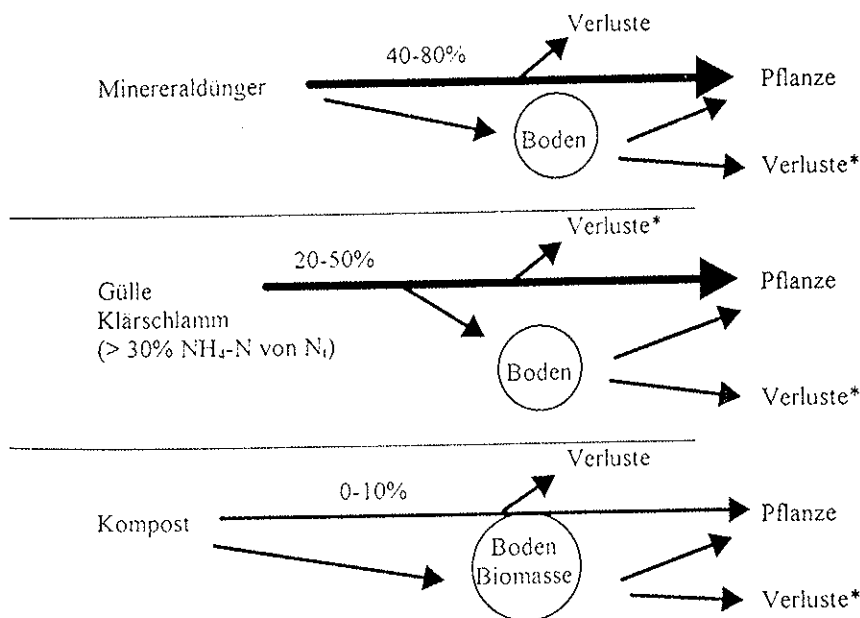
Verluste

40-80%

Minereraldünger

Pflanze

Boden

Verluste*

Verluste*

20-50%

Gülle
Klärschlamm
(> 30% $NH_4$-N von $N_t$)

Pflanze

Boden

Verluste*

Verluste

0-10%

Kompost

Pflanze

Boden
Biomasse

Verluste*